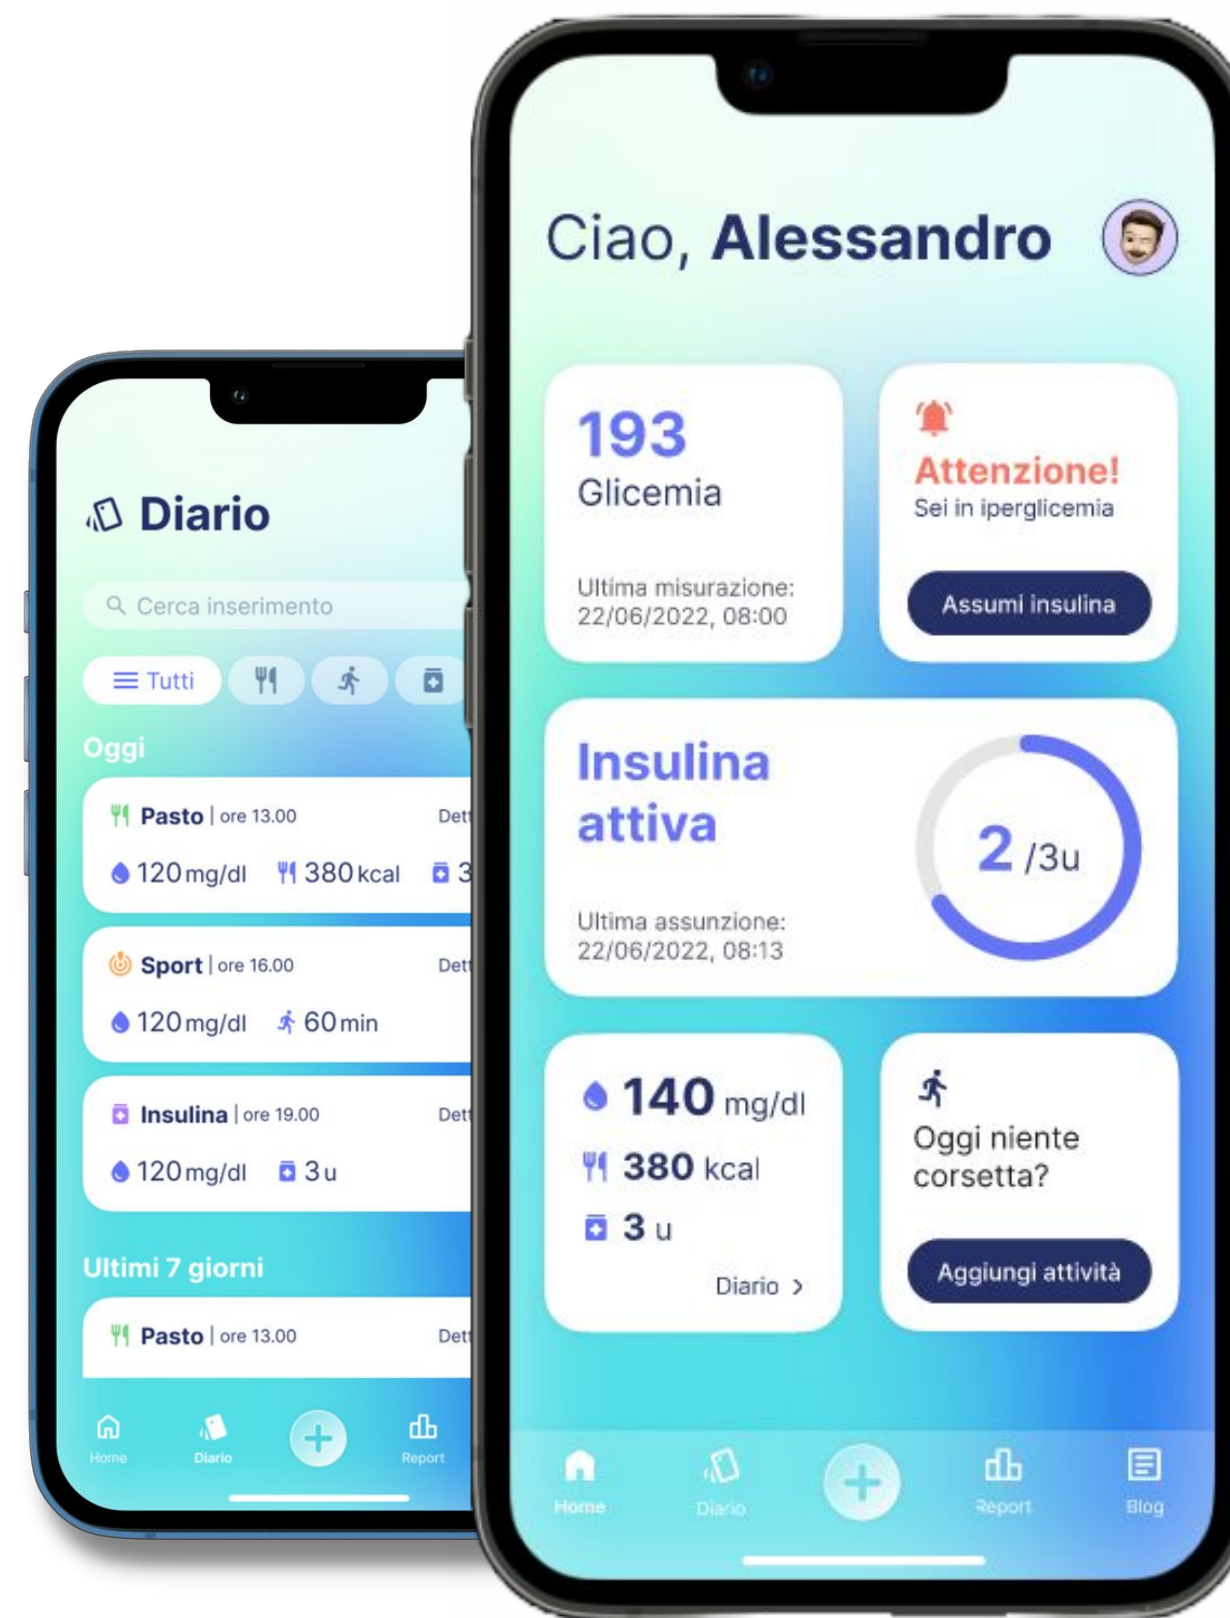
Diario

Cerca inserimento

Tutti

Oggi

Pasto | ore 13.00 Dett

120 mg/dl 380 kcal 3

Sport | ore 16.00 Dett

120 mg/dl 60 min

Insulina | ore 19.00 Dett

120 mg/dl 3 u

Ultimi 7 giorni

Pasto | ore 13.00 Dett

Home Diario Report

Ciao, Alessandro

193
Glicemia

Ultima misurazione:
22/06/2022, 08:00

Attenzione!
Sei in iperglicemia

Assumi insulina

Insulina attiva

2 /3u

Ultima assunzione:
22/06/2022, 08:13

140 mg/dl
380 kcal
3 u

Diario >

Oggi niente corsetta?

Aggiungi attività

Home Diario Report Blog